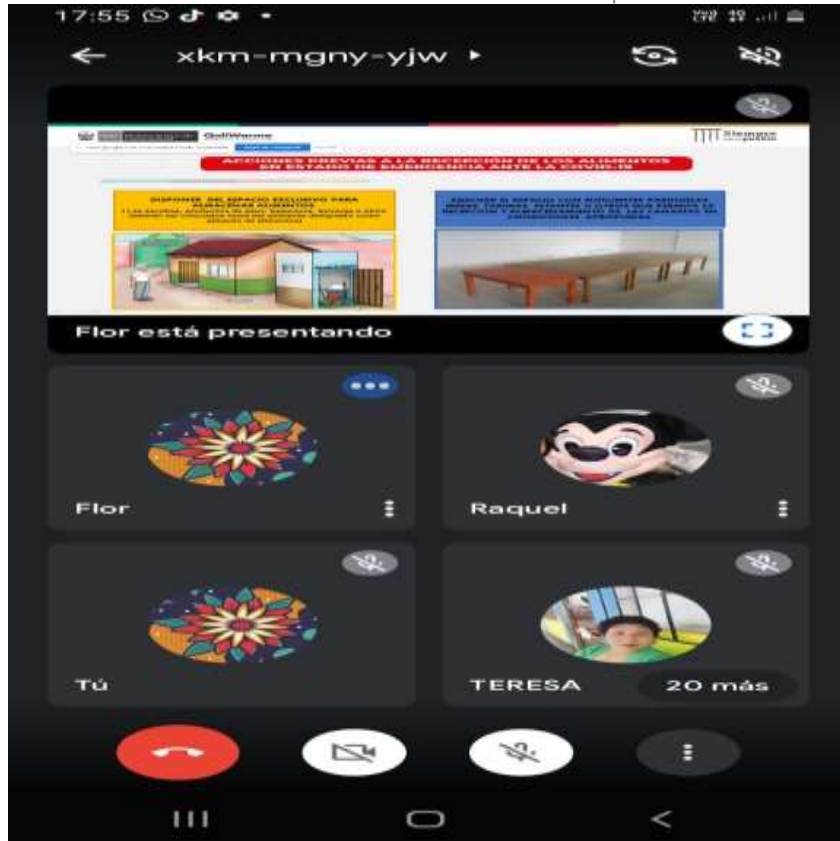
17:55

xkm-mgny-yjw

QaliWarma

ACCIONES PREVIAS A LA RECEPCIÓN DE LOS ALIMENTOS EN ESTADO DE EMERGENCIA ANTE LA COVID-19

DISPONER DEL ESPACIO EXCLUSIVO PARA ALMACENAR ALIMENTOS

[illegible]

Flor está presentando

Flor

Raquel

Tú

TERESA

20 más